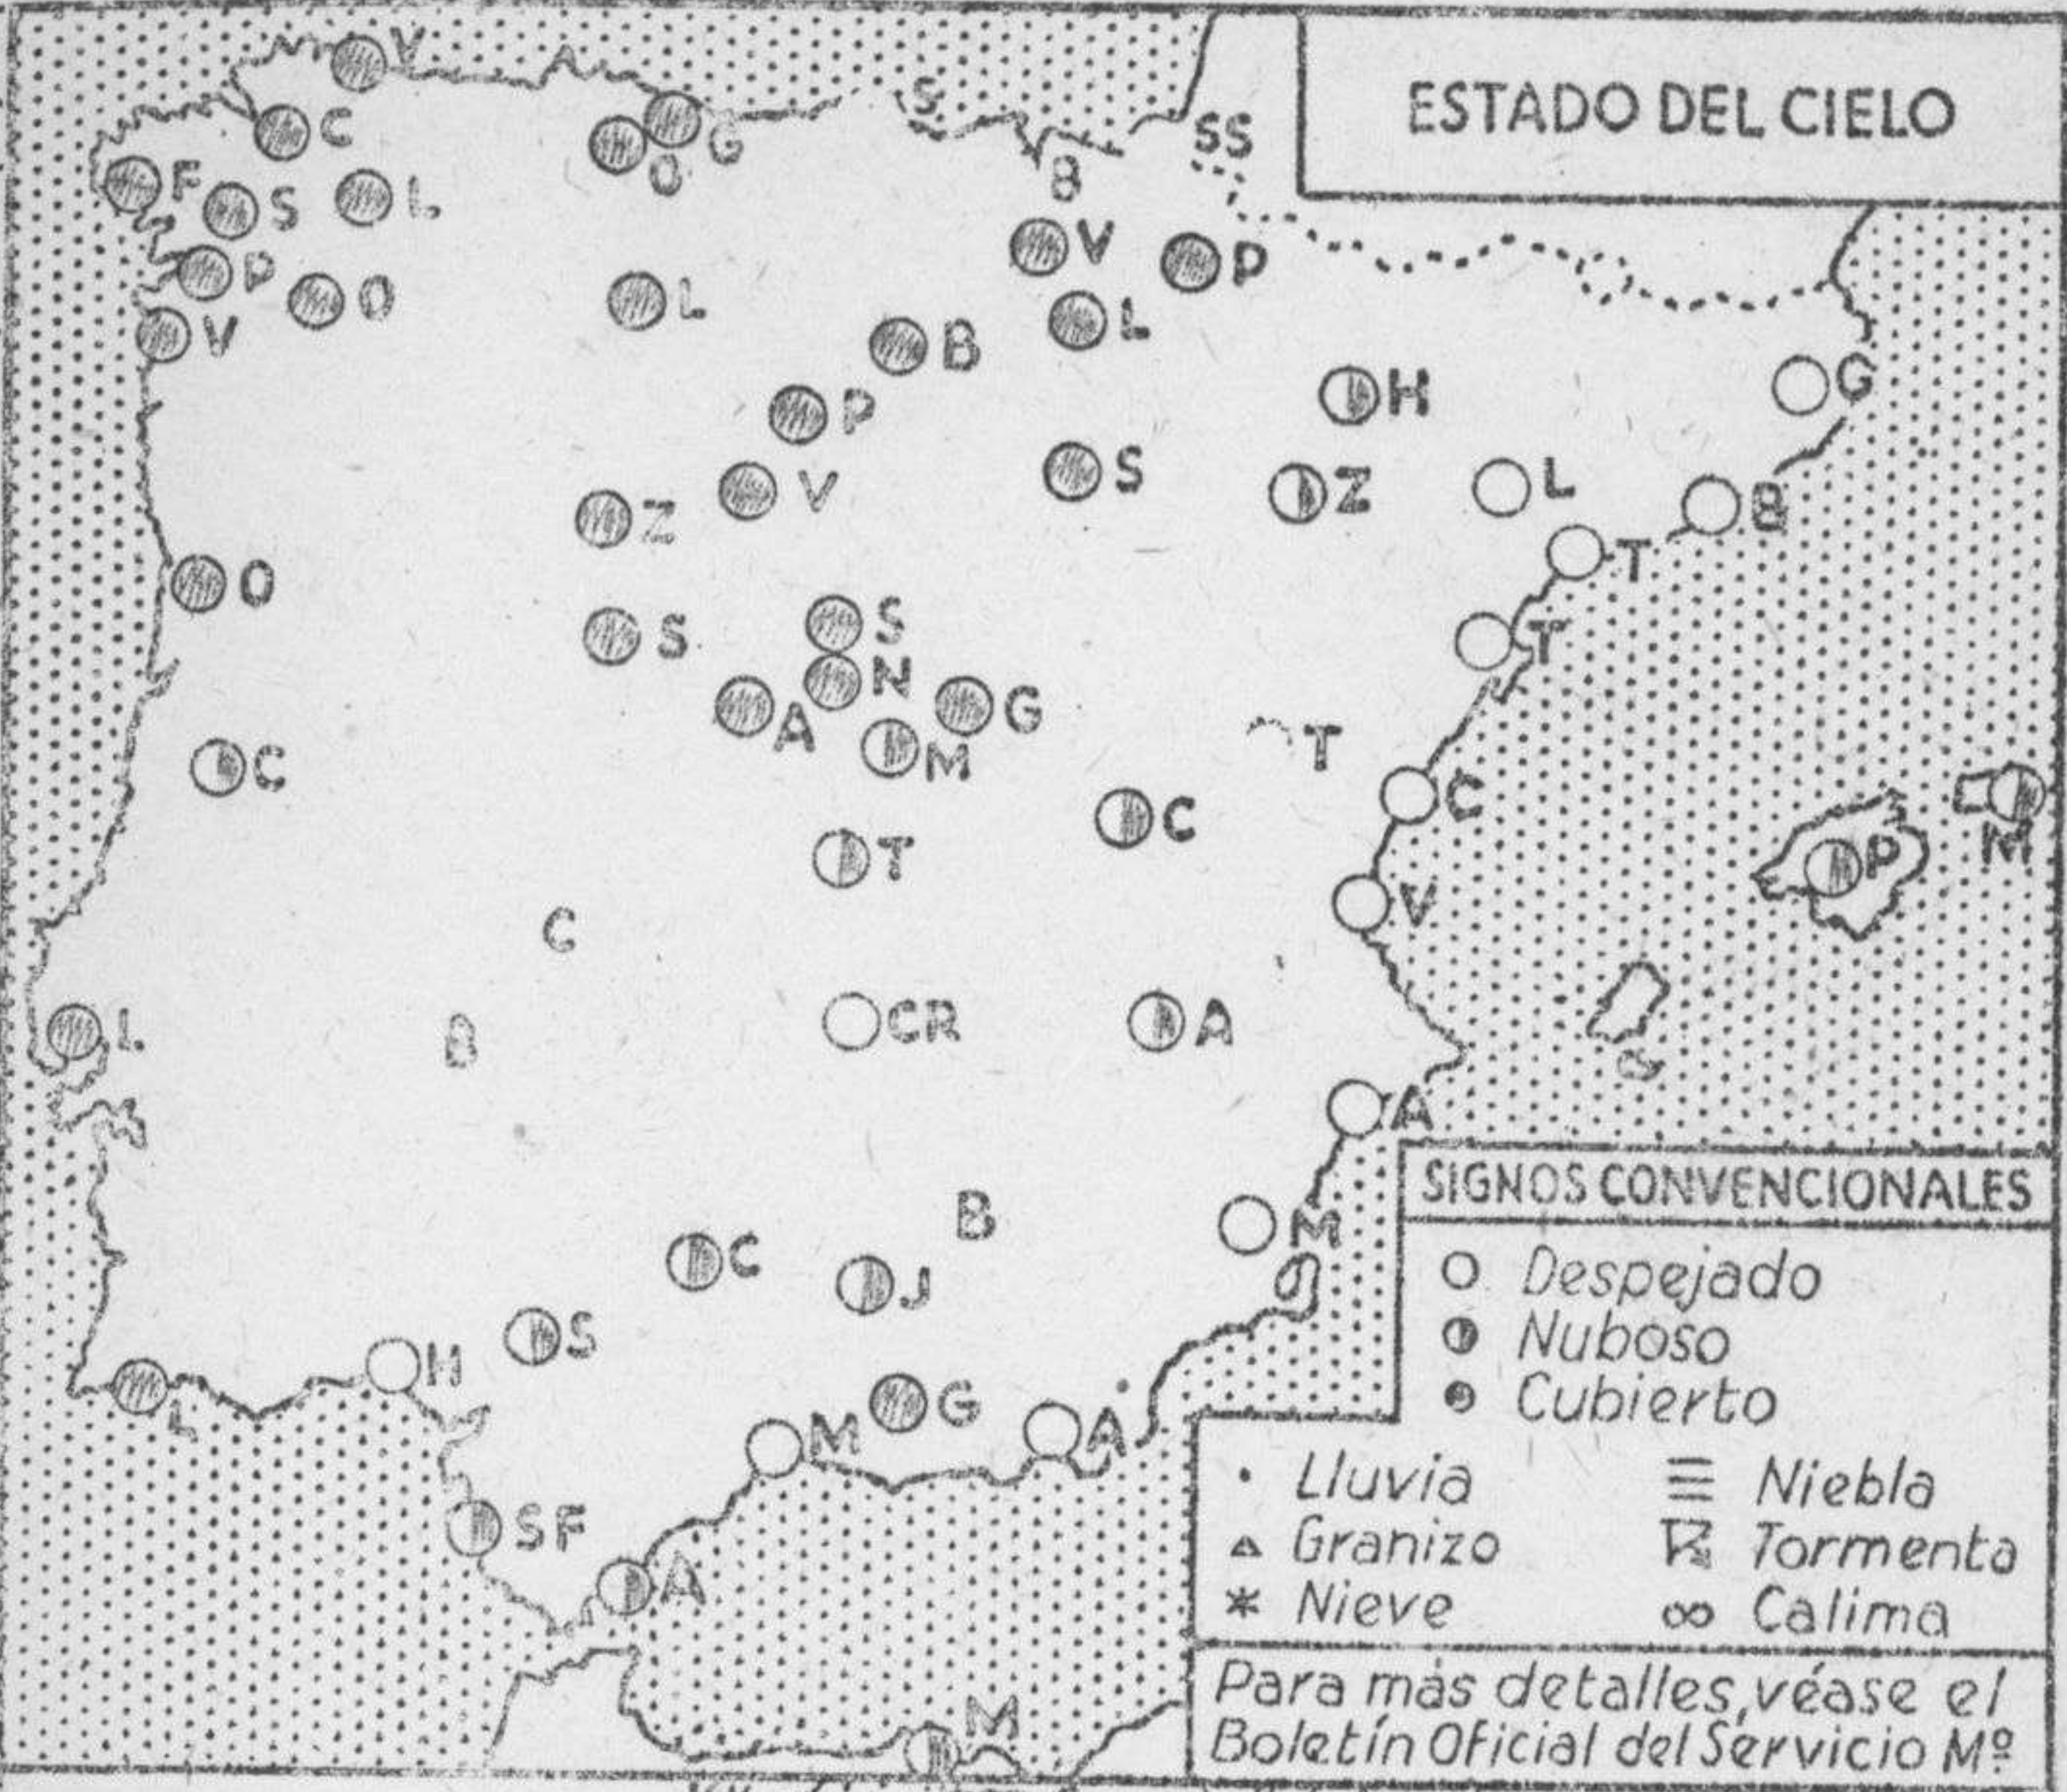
ESTADO DEL CIELO

V C F S L P O V O G S SS B V P L L B P V Z S H Z L G B T T O S S N G A M T C C T V C CR A B A B M C J S H L M G A SF A M P M

SIGNOS CONVENCIONALES

Despejado
Nuboso
Cubierto

Lluvia
Granizo
Nieve
Niebla
Tormenta
Calima

Para más detalles, véase el Boletín Oficial del Servicio Mº